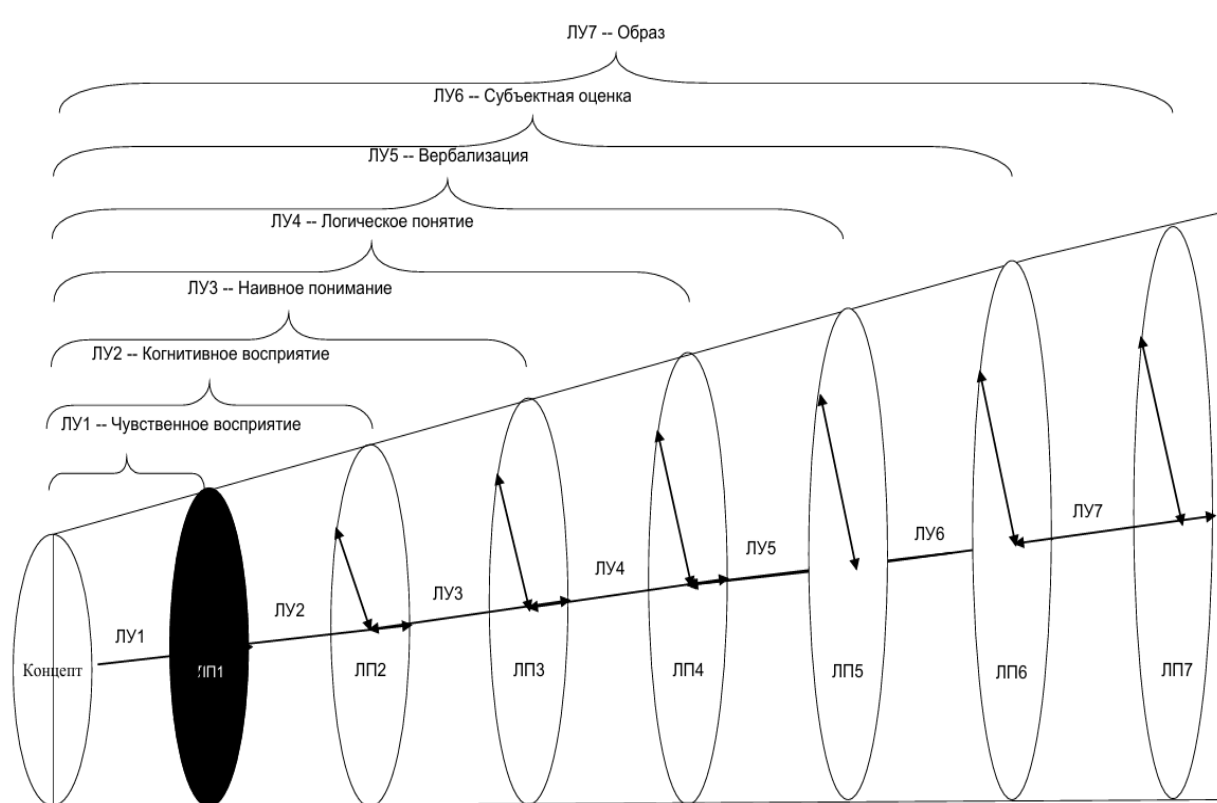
ЛУ7 -- Образ

ЛУ6 -- Субъектная оценка

ЛУ5 -- Вербализация

ЛУ4 -- Логическое понятие

ЛУ3 -- Наивное понимание

ЛУ2 -- Когнитивное восприятие

ЛУ1 -- Чувственное восприятие

ЛУ1

ЛУ2

ЛУ3

ЛУ4

ЛУ5

ЛУ6

ЛУ7

Концепт

ЛП1

ЛП2

ЛП3

ЛП4

ЛП5

ЛП6

ЛП7